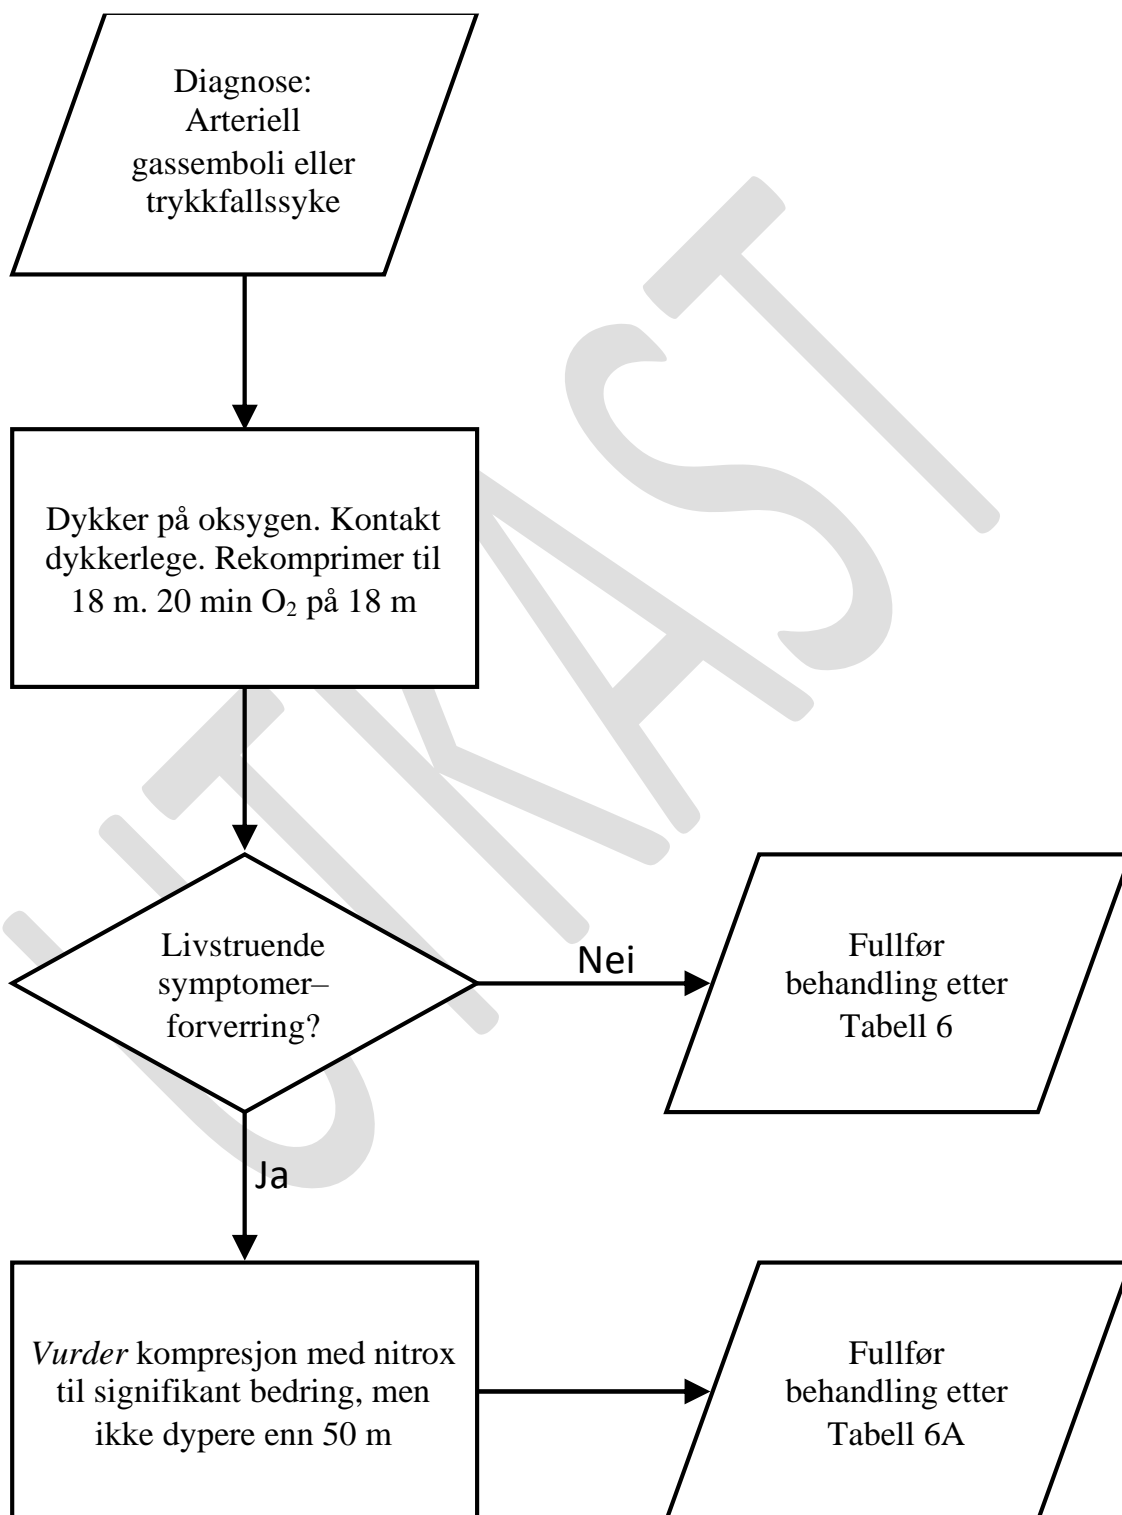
Diagnose: Arteriell gassemboli eller trykkfallssyke

Dykker på oksygen. Kontakt dykkerlege. Rekomprimer til 18 m. 20 min $O_2$ på 18 m

Livstruende symptomer–forverring?

Nei

Fullfør behandling etter Tabell 6

Ja

*Vurder* kompresjon med nitrox til signifikant bedring, men ikke dypere enn 50 m

Fullfør behandling etter Tabell 6A

UTKAST